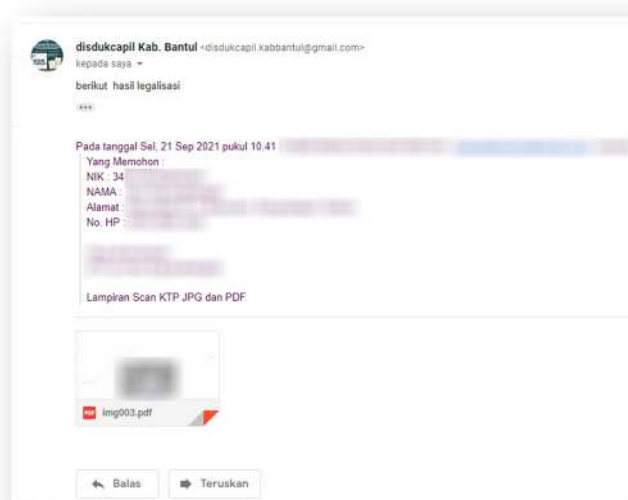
disdukcapil Kab. Bantul <disdukcapil.kabbantul@gmail.com>
kepada saya

berikut hasil legalisasi

...

Pada tanggal Sel, 21 Sep 2021 pukul 10.41 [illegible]
Yang Memohon :
NIK : 34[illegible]
NAMA : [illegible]
Alamat : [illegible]
No. HP : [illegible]

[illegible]

Lampiran Scan KTP JPG dan PDF

PDF img003.pdf

Balas
Teruskan